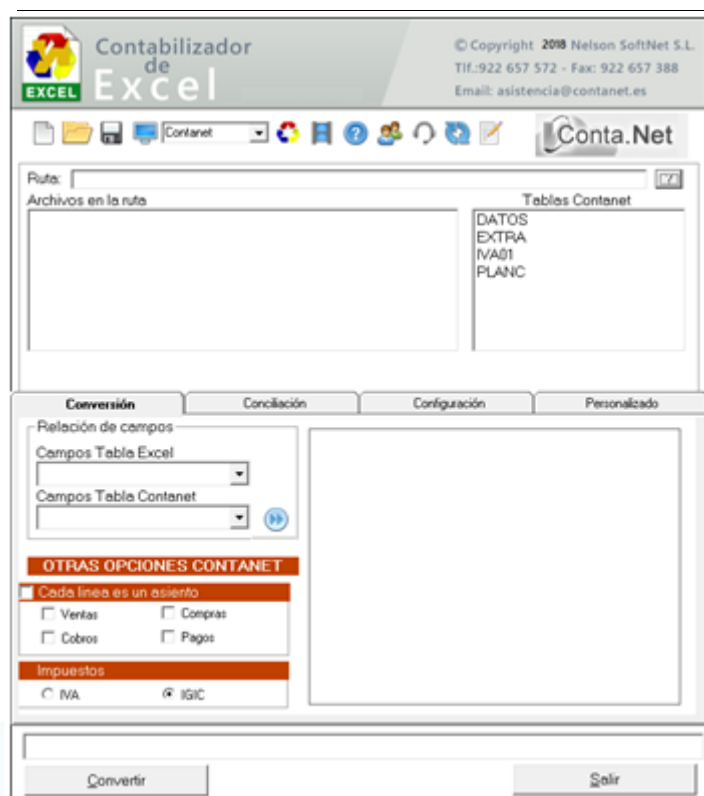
EXCEL Contabilizador de Excel

© Copyright 2018 Nelson SoftNet S.L.
Tlf.:922 657 572 - Fax: 922 657 388
Email: asistencia@contanet.es

Contanet

Conta.Net

Ruta:

Archivos en la ruta

Tablas Contanet

DATOS
EXTRA
IVA01
PLANC

Conversión | Conciliación | Configuración | Personalizado

Relación de campos

Campos Tabla Excel

Campos Tabla Contanet

OTRAS OPCIONES CONTANET

Cada linea es un asiento

Ventas
Compras
Cobros
Pagos

Impuestos

IVA
IGIC

Convertir

Salir